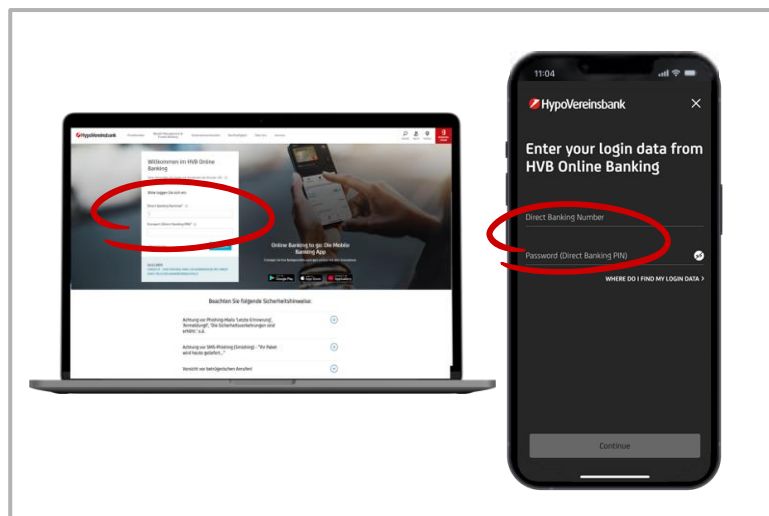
HypoVereinsbank

Willkommen im HVB Online Banking

Bitte loggen Sie sich ein

Direct Banking Nummer*

Passwort (Direct Banking PIN)*

Online Banking to go: Die Mobile Banking App

Beachten Sie folgende Sicherheitshinweise:

Achtung vor Phishing-Mails "Letzte Erinnerung", "Anmeldung", "Die Sicherheitsvorkehrungen sind erfolgt" o.ä.

Achtung vor SMS-Phishing (Smishing) - "Ihr Paket wird heute geliefert..."

Vorsicht vor betrügerischen Anrufen!

11:04

HypoVereinsbank

Enter your login data from HVB Online Banking

Direct Banking Number

Password (Direct Banking PIN)

WHERE DO I FIND MY LOGIN DATA >

Continue